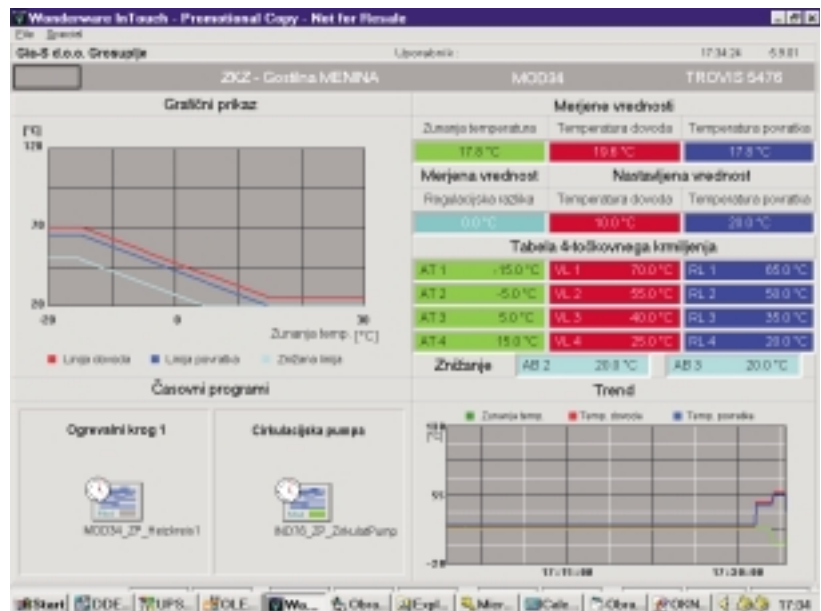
Wonderware InTouch - Promotional Copy - Not for Resale
File Special
Gia-S d.o.o. Grosuplje
Uporabnik:
17:34:24 5.9.01
ZKZ - Gostilna MENINA
MOD34
TROVIS 5476
Grafični prikaz
[°C]
120
70
20
-20
0
30
Zunanja temp. [°C]
Linija dovoda
Linija povratka
Znižana linija
Merjene vrednosti
Zunanja temperatura
Temperatura dovoda
Temperatura povratka
17.8 °C
19.8 °C
17.8 °C
Merjena vrednost
Nastavljena vrednost
Regulacijska razlika
Temperatura dovoda
Temperatura povratka
0.0 °C
10.0 °C
20.0 °C
Tabela 4-točkovnega krmiljenja

| AT 1 | -15.0 °C | VL 1 | 70.0 °C | RL 1 | 65.0 °C |
|---|---|---|---|---|---|
| AT 2 | -5.0 °C | VL 2 | 55.0 °C | RL 2 | 50.0 °C |
| AT 3 | 5.0 °C | VL 3 | 40.0 °C | RL 3 | 35.0 °C |
| AT 4 | 15.0 °C | VL 4 | 25.0 °C | RL 4 | 20.0 °C |

Znižanje
AB 2 20.0 °C
AB 3 20.0 °C
Časovni programi
Ogrevalni krog 1
MOD34_ZP_Rezimrk1
Cirkulacijska pumpa
MOD16_ZP_ZirkulatPump
Trend
Zunanja temp.
Temp. dovoda
Temp. povratka
150
[°C]
55
-20
17:11:08
17:36:08
Start
DDE...
UPS...
OLE...
Wo...
Obra...
Expl...
Micr...
Calc...
Obra...
OKN...
17:34